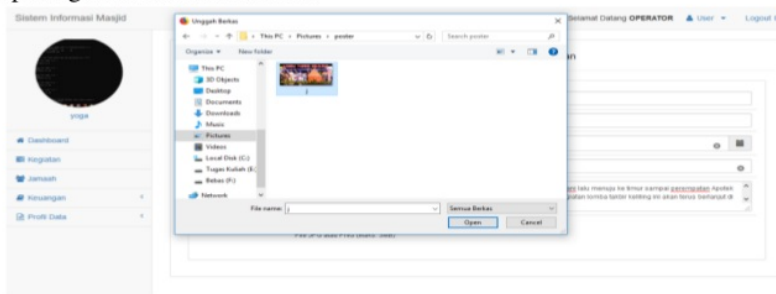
Sistem Informasi Masjid

Selamat Datang OPERATOR User Logout

yoga

Dashboard
Kegiatan
Jamaah
Keuangan
Profil Data

Unggah Berkas

This PC › Pictures › poster

Search poster

Organize ▾ New folder

This PC
3D Objects
Desktop
Documents
Downloads
Music
Pictures
Videos
Local Disk (C:)
Tugas Kuliah (E:)
Bebas (F:)
Network

1

File name: 1

Semua Berkas

Open Cancel

an

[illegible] lalu menuju ke timur sampai perempatan Apotek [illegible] lomba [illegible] ini akan terus berlanjut di

File JPG atau PNG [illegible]